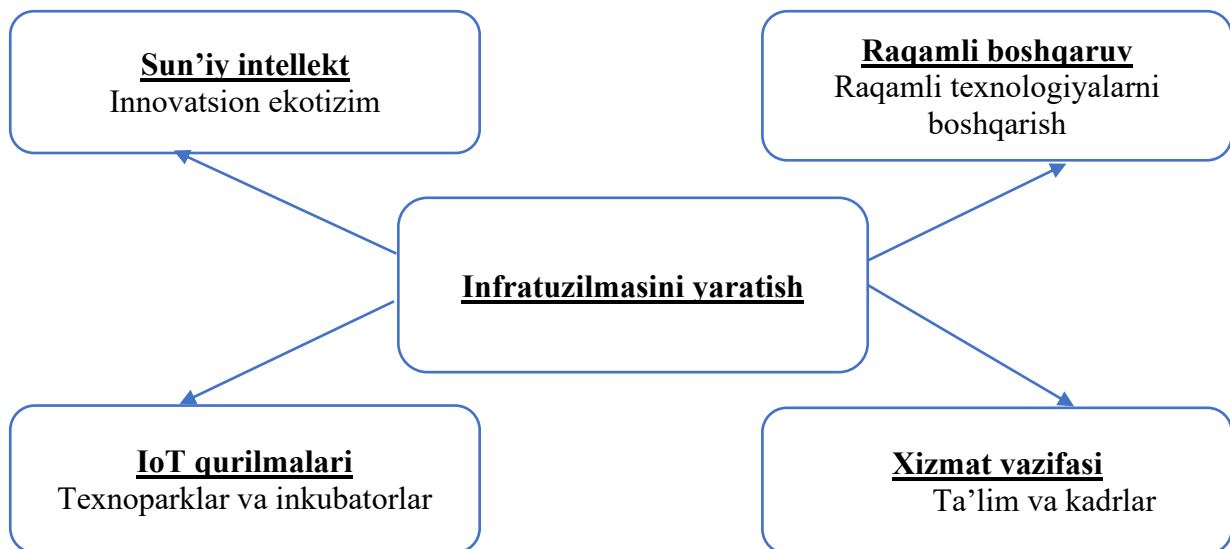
Sun’iy intellekt
Innovatsion ekotizim

Raqamli boshqaruv
Raqamli texnologiyalarni boshqarish

Infratuzilmasini yaratish

IoT qurilmalari
Texnoparklar va inkubatorlar

Xizmat vazifasi
Ta’lim va kadrlar